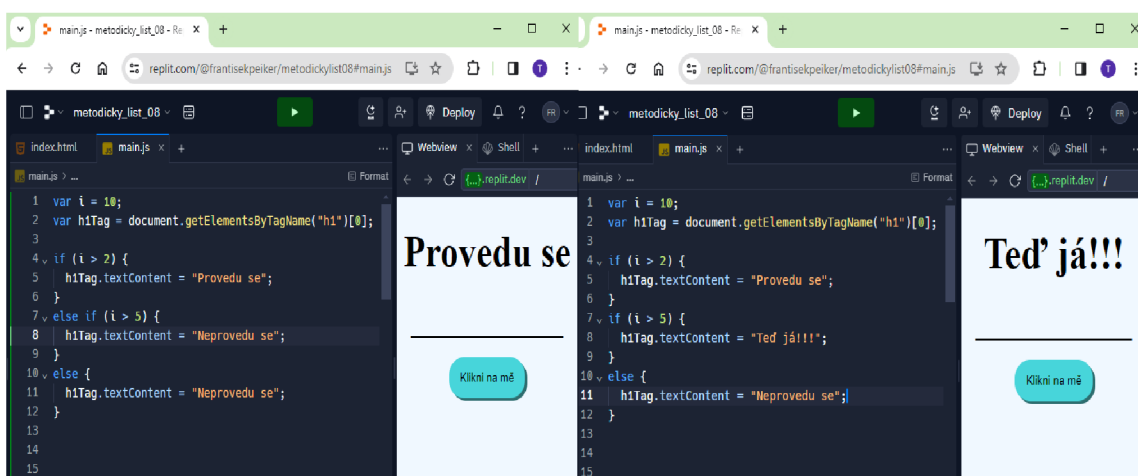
main.js - metodicky_list_08 - Re ×
+
–
☐
×
replit.com/@frantisekpeiker/metodickylist08#main.js
T
metodicky_list_08
Deploy
FR
index.html
main.js ×
+
main.js > ...
Format
Webview ×
Shell
+
{...}.replit.dev /

1 var i = 10;
2 var h1Tag = document.getElementsByTagName("h1")[0];
3
4 if (i > 2) {
5 h1Tag.textContent = "Provedu se";
6 }
7 else if (i > 5) {
8 h1Tag.textContent = "Neprovedu se";
9 }
10 else {
11 h1Tag.textContent = "Neprovedu se";
12 }
13
14
15

Provedu se

Klikni na mě

main.js - metodicky_list_08 - Re ×
+
–
☐
×
replit.com/@frantisekpeiker/metodickylist08#main.js
T
metodicky_list_08
Deploy
FR
index.html
main.js ×
+
main.js > ...
Format
Webview ×
Shell
+
{...}.replit.dev /

1 var i = 10;
2 var h1Tag = document.getElementsByTagName("h1")[0];
3
4 if (i > 2) {
5 h1Tag.textContent = "Provedu se";
6 }
7 if (i > 5) {
8 h1Tag.textContent = "Teď já!!!";
9 }
10 else {
11 h1Tag.textContent = "Neprovedu se";
12 }
13
14
15

Teď já!!!

Klikni na mě